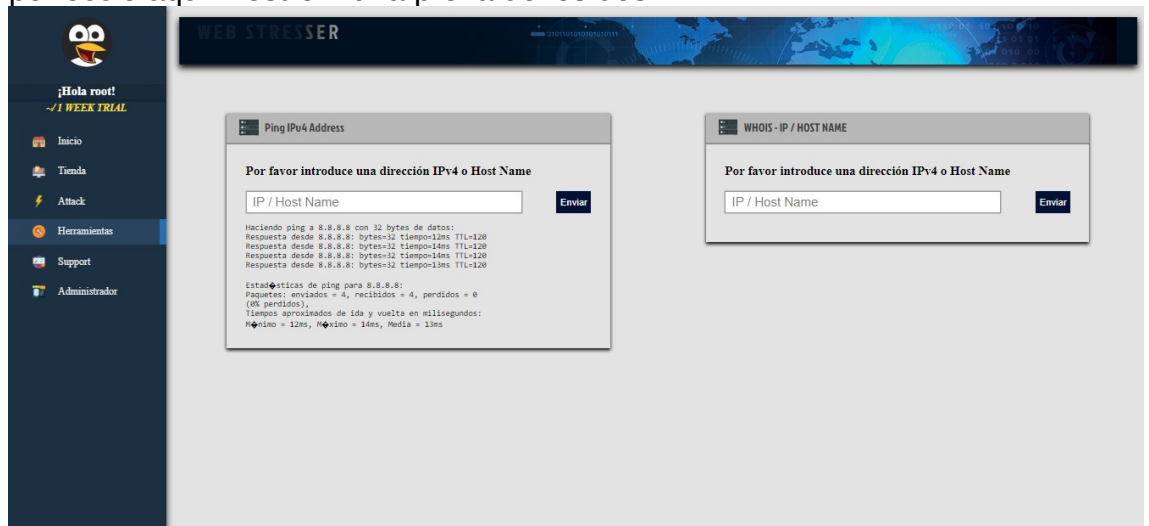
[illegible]

WEB STRESSER

¡Hola root!
-/1 WEEK TRIAL

Inicio
Tienda
Attack
Herramientas
Support
Administrador

Ping IPv4 Address

Por favor introduce una dirección IPv4 o Host Name

IP / Host Name

Enviar

Haciendo ping a 8.8.8.8 con 32 bytes de datos:
Respuesta desde 8.8.8.8: bytes=32 tiempo=12ms TTL=120
Respuesta desde 8.8.8.8: bytes=32 tiempo=14ms TTL=120
Respuesta desde 8.8.8.8: bytes=32 tiempo=14ms TTL=120
Respuesta desde 8.8.8.8: bytes=32 tiempo=13ms TTL=120

Estad�sticas de ping para 8.8.8.8:
Paquetes: enviados = 4, recibidos = 4, perdidos = 0
(0% perdidos),
Tiempos aproximados de ida y vuelta en milisegundos:
M�nimo = 12ms, M�ximo = 14ms, Media = 13ms

WHOIS - IP / HOST NAME

Por favor introduce una dirección IPv4 o Host Name

IP / Host Name

Enviar